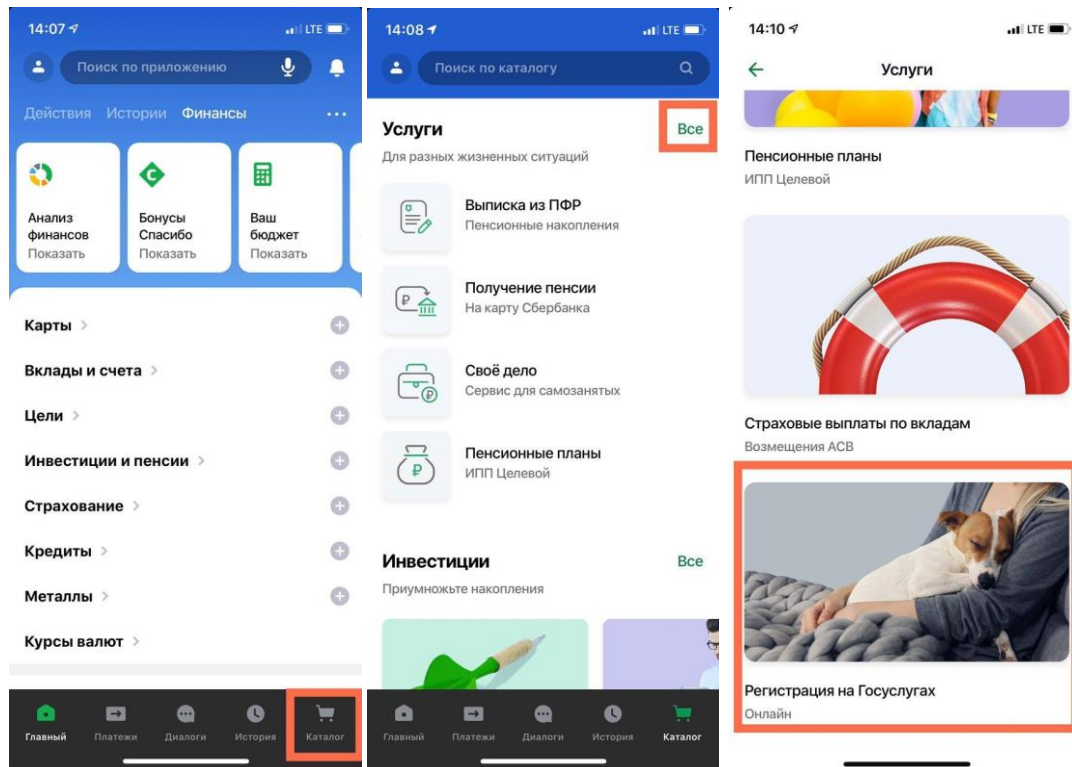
14:07 LTE

Поиск по приложению

Действия Истории Финансы ···

Анализ финансов
Показать

Бонусы Спасибо
Показать

Ваш бюджет
Показать

Карты >

Вклады и счета >

Цели >

Инвестиции и пенсии >

Страхование >

Кредиты >

Металлы >

Курсы валют >

Главный Платежи Диалоги История Каталог

14:08 LTE

Поиск по каталогу

Услуги
Все
Для разных жизненных ситуаций

Выписка из ПФР
Пенсионные накопления

Получение пенсии
На карту Сбербанка

Своё дело
Сервис для самозанятых

Пенсионные планы
ИПП Целевой

Инвестиции
Все
Приумножьте накопления

Главный Платежи Диалоги История Каталог

14:10 LTE

Услуги

Пенсионные планы
ИПП Целевой

Страховые выплаты по вкладам
Возмещения АСВ

Регистрация на Госуслугах
Онлайн